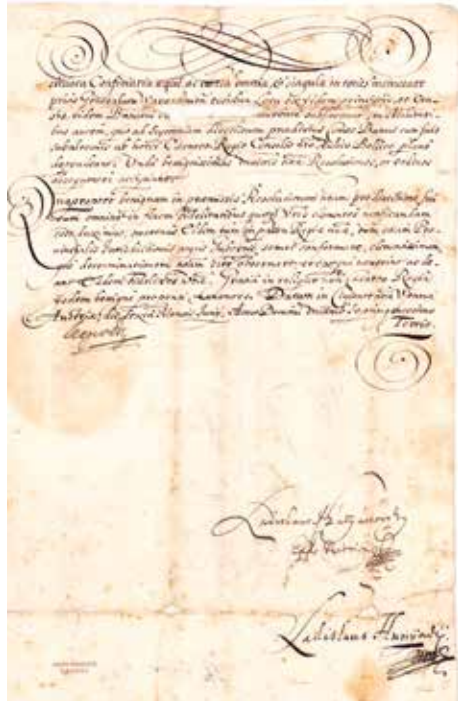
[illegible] Confirmaria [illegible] ac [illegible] omnia, et singula in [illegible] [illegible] prius Generalium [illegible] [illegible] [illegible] principaliter, et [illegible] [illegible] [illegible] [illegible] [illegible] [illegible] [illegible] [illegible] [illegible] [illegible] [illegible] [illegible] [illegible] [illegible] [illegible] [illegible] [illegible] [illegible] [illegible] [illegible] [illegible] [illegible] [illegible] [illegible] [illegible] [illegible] Resolutione, et ordine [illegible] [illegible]

Quapropter benignam in praemissis Resolutionem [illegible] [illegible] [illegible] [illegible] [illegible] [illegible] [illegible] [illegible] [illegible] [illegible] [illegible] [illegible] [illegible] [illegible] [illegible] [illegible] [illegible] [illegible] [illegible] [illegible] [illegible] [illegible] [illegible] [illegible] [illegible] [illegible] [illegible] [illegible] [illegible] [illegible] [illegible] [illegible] Regia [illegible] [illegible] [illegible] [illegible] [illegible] Datum in Civitate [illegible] Vienna Austriae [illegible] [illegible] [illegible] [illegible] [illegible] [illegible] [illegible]

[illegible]

Ladislaus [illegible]

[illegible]

Ladislaus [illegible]

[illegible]